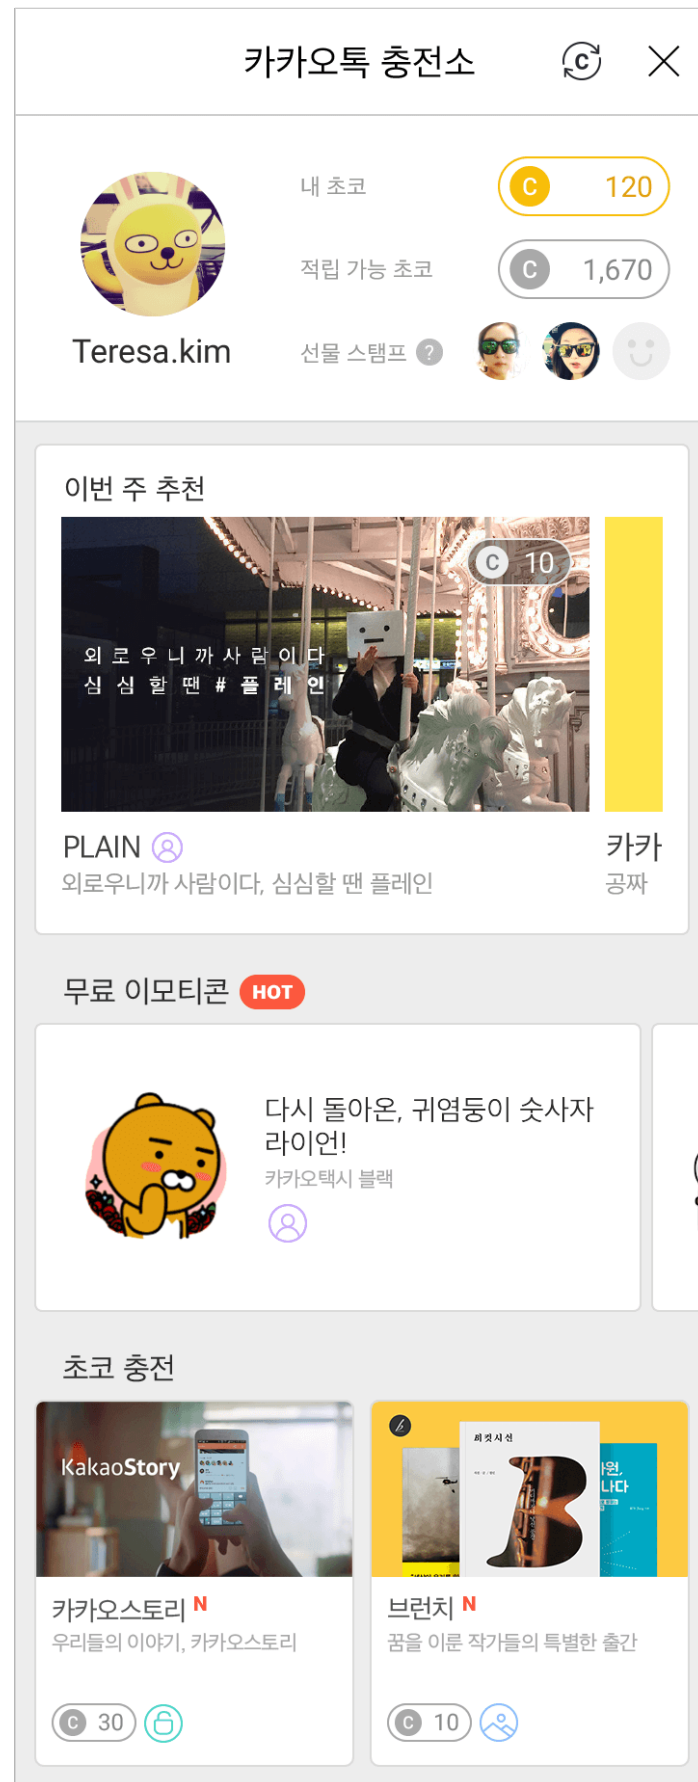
카카오톡 충전소

내 초코 C 120
적립 가능 초코 C 1,670
Teresa.kim
선물 스탬프 ?

이번 주 추천

C 10
외 로 우 니 까 사 람 이 다
심 심 할 땐 # 플 레 인

PLAIN
외로우니까 사람이다, 심심할 땐 플레인

카카
공짜

무료 이모티콘 HOT

다시 돌아온, 귀염둥이 숫사자 라이언!
카카오택시 블랙

초코 충전

KakaoStory
카카오스토리 N
우리들의 이야기, 카카오스토리
C 30

브런치 N
꿈을 이룬 작가들의 특별한 출간
C 10